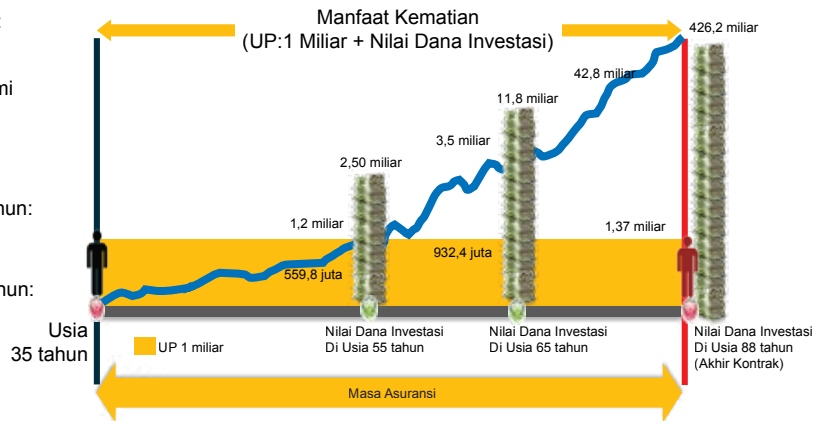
Manfaat Kematian
(UP:1 Miliar + Nilai Dana Investasi)

426,2 miliar
42,8 miliar
11,8 miliar
3,5 miliar
2,50 miliar
1,2 miliar
1,37 miliar
932,4 juta
559,8 juta

ni
hun:
hun:

Usia
35 tahun

UP 1 miliar

Nilai Dana Investasi
Di Usia 55 tahun

Nilai Dana Investasi
Di Usia 65 tahun

Nilai Dana Investasi
Di Usia 88 tahun
(Akhir Kontrak)

Masa Asuransi